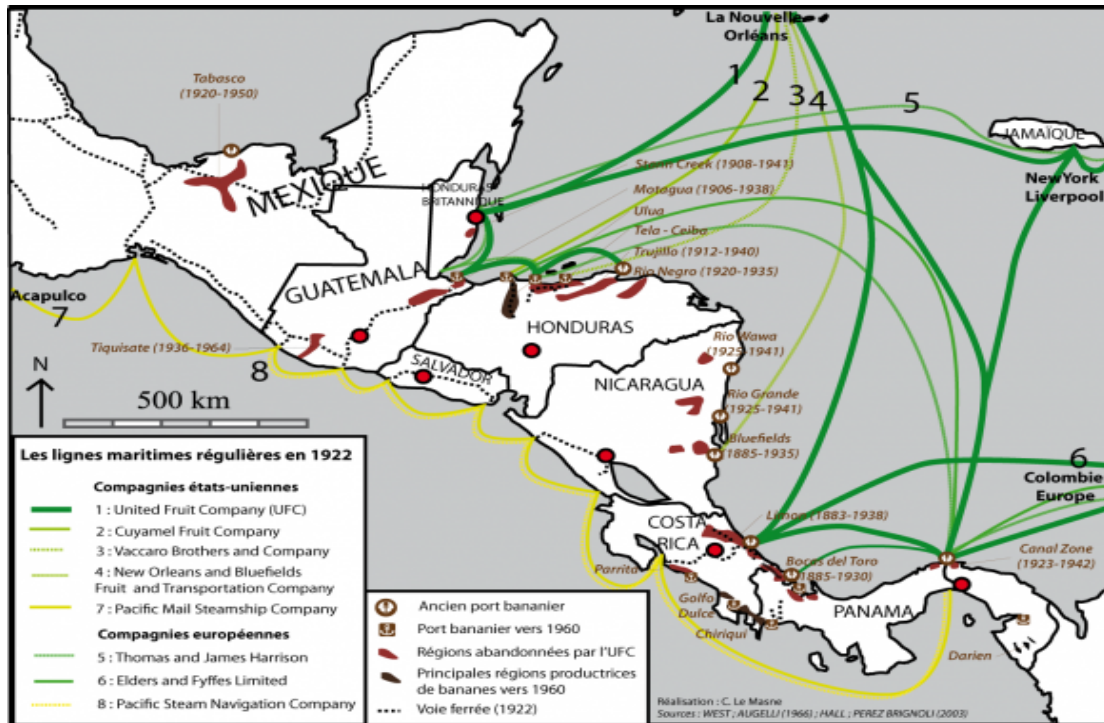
La Nouvelle Orléans

1 2 3 4 5

JAMAÏQUE

NewYork Liverpool

Tabasco (1920-1950)

MEXIQUE

HONDURAS BRITANNIQUE

Stann Creek (1908-1941)

Motagua (1906-1938)

Ulua

Tela - Ceiba

Trujillo (1912-1940)

Rio Negro (1920-1935)

Acapulco

7

GUATEMALA

HONDURAS

Tiquisate (1936-1964)

8

SALVADOR

NICARAGUA

Rio Wawa (1925-1941)

Rio Grande (1925-1941)

Bluefields (1885-1935)

N

500 km

6

Colombie Europe

COSTA RICA

Limon (1883-1938)

Bocas del Toro (1885-1930)

Canal Zone (1923-1942)

Parrita

Golfo Dulce

Chiriqui

PANAMA

Darien

Les lignes maritimes régulières en 1922

Compagnies états-uniennes

1 : United Fruit Company (UFC)

2 : Cuyamel Fruit Company

3 : Vaccaro Brothers and Company

4 : New Orleans and Bluefields Fruit and Transportation Company

7 : Pacific Mail Steamship Company

Compagnies européennes

5 : Thomas and James Harrison

6 : Elders and Fyffes Limited

8 : Pacific Steam Navigation Company

Ancien port bananier

Port bananier vers 1960

Régions abandonnées par l'UFC

Principales régions productrices de bananes vers 1960

Voie ferrée (1922)

Réalisation : C. Le Masne

Sources : WEST ; AUGELLI (1966) ; HALL ; PEREZ BRIGNOLI (2003)